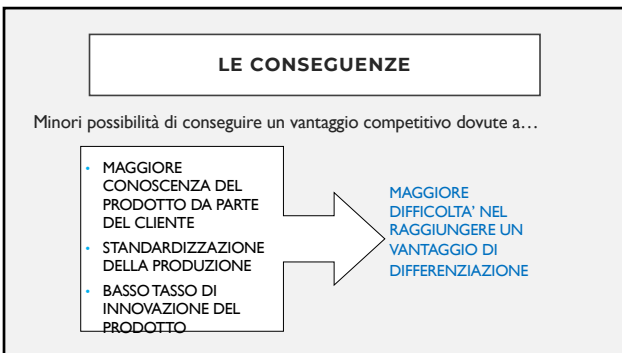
LE CONSEGUENZE

Minori possibilità di conseguire un vantaggio competitivo dovute a…

- MAGGIORE CONOSCENZA DEL PRODOTTO DA PARTE DEL CLIENTE
- STANDARDIZZAZIONE DELLA PRODUZIONE
- BASSO TASSO DI INNOVAZIONE DEL PRODOTTO

MAGGIORE DIFFICOLTA' NEL RAGGIUNGERE UN VANTAGGIO DI DIFFERENZIAZIONE